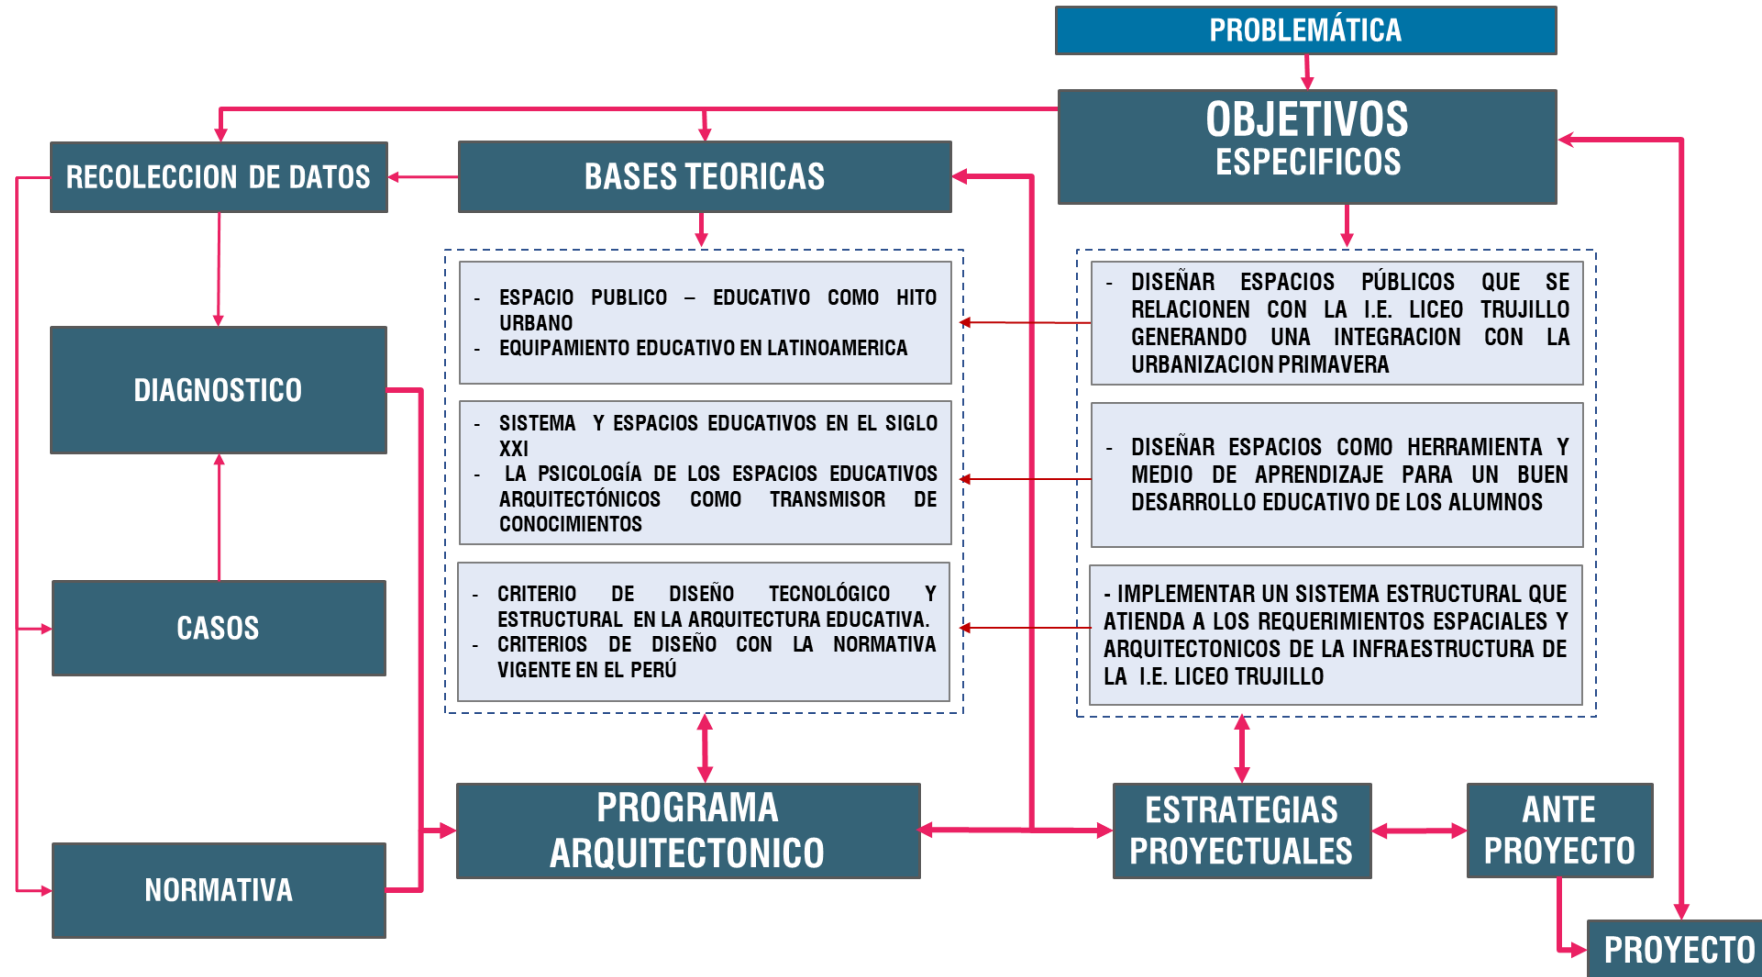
PROBLEMÁTICA

OBJETIVOS ESPECIFICOS

RECOLECCION DE DATOS

BASES TEORICAS

- ESPACIO PUBLICO – EDUCATIVO COMO HITO URBANO
- EQUIPAMIENTO EDUCATIVO EN LATINOAMERICA

- SISTEMA Y ESPACIOS EDUCATIVOS EN EL SIGLO XXI
- LA PSICOLOGÍA DE LOS ESPACIOS EDUCATIVOS ARQUITECTÓNICOS COMO TRANSMISOR DE CONOCIMIENTOS

- CRITERIO DE DISEÑO TECNOLÓGICO Y ESTRUCTURAL EN LA ARQUITECTURA EDUCATIVA.
- CRITERIOS DE DISEÑO CON LA NORMATIVA VIGENTE EN EL PERÚ

- DISEÑAR ESPACIOS PÚBLICOS QUE SE RELACIONEN CON LA I.E. LICEO TRUJILLO GENERANDO UNA INTEGRACION CON LA URBANIZACION PRIMAVERA

- DISEÑAR ESPACIOS COMO HERRAMIENTA Y MEDIO DE APRENDIZAJE PARA UN BUEN DESARROLLO EDUCATIVO DE LOS ALUMNOS

- IMPLEMENTAR UN SISTEMA ESTRUCTURAL QUE ATIENDA A LOS REQUERIMIENTOS ESPACIALES Y ARQUITECTONICOS DE LA INFRAESTRUCTURA DE LA I.E. LICEO TRUJILLO

DIAGNOSTICO

CASOS

NORMATIVA

PROGRAMA ARQUITECTONICO

ESTRATEGIAS PROYECTUALES

ANTE PROYECTO

PROYECTO